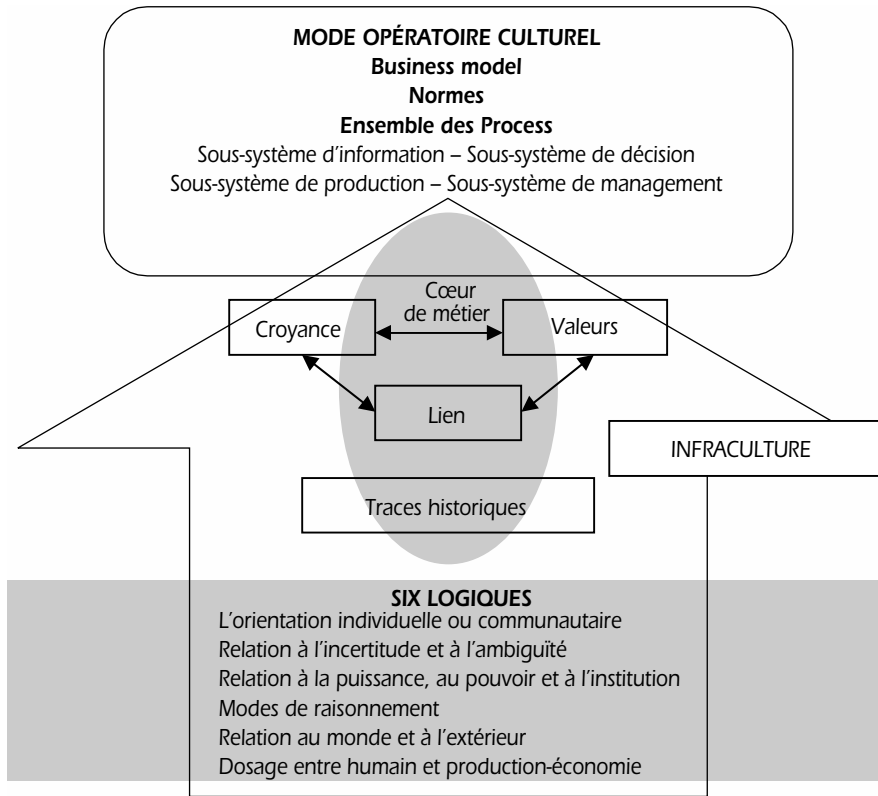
MODE OPÉRATOIRE CULTUREL
Business model
Normes
Ensemble des Process
Sous-système d'information – Sous-système de décision
Sous-système de production – Sous-système de management

Cœur de métier

Croyance

Valeurs

Lien

INFRACULTURE

Traces historiques

SIX LOGIQUES
L'orientation individuelle ou communautaire
Relation à l'incertitude et à l'ambiguïté
Relation à la puissance, au pouvoir et à l'institution
Modes de raisonnement
Relation au monde et à l'extérieur
Dosage entre humain et production-économie